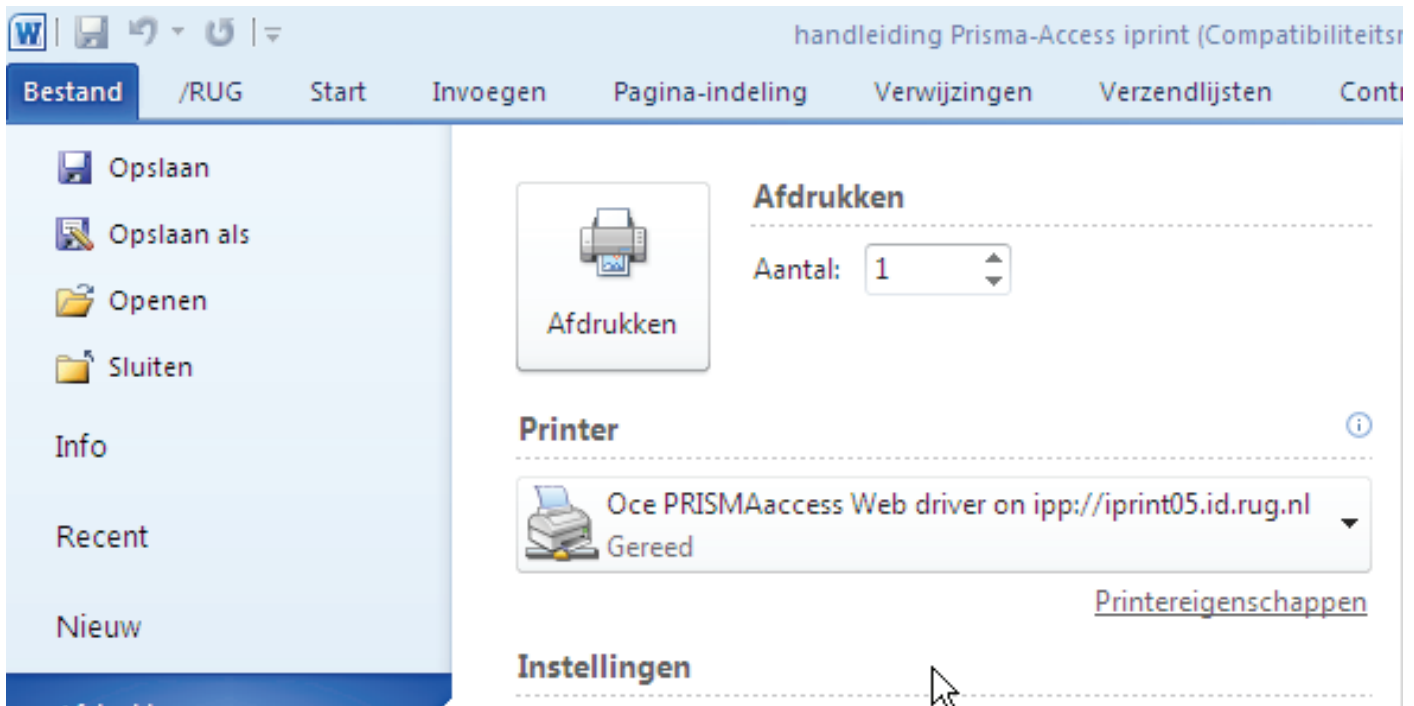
W

handleiding Prisma-Access iprint (Compatibiliteits

Bestand /RUG Start Invoegen Pagina-indeling Verwijzingen Verzendlijsten Contr

Opslaan
Opslaan als
Openen
Sluiten
Info
Recent
Nieuw

Afdrukken

Afdrukken
Aantal: 1

Printer

Oce PRISMAaccess Web driver on ipp://iprint05.id.rug.nl
Gereed

Printereigenschappen

Instellingen